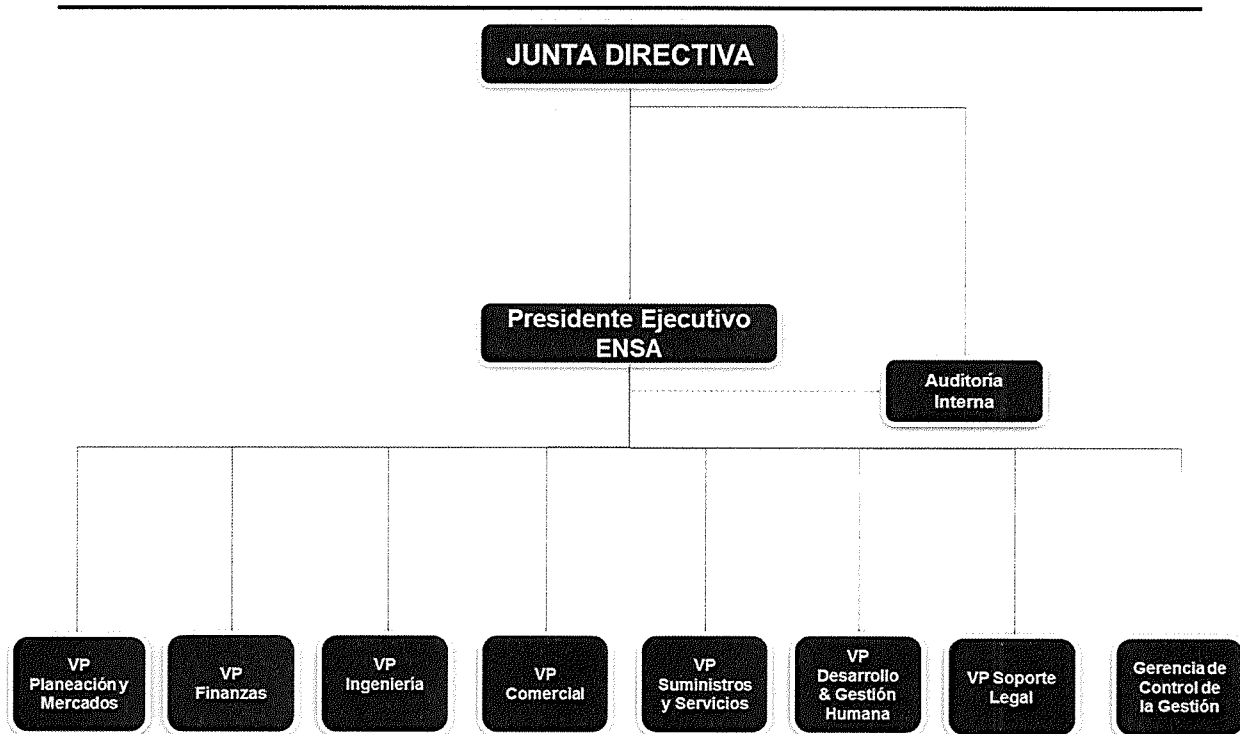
JUNTA DIRECTIVA

Presidente Ejecutivo ENSA

Auditoría Interna

VP Planeación y Mercados

VP Finanzas

VP Ingeniería

VP Comercial

VP Suministros y Servicios

VP Desarrollo & Gestión Humana

VP Soporte Legal

Gerencia de Control de la Gestión